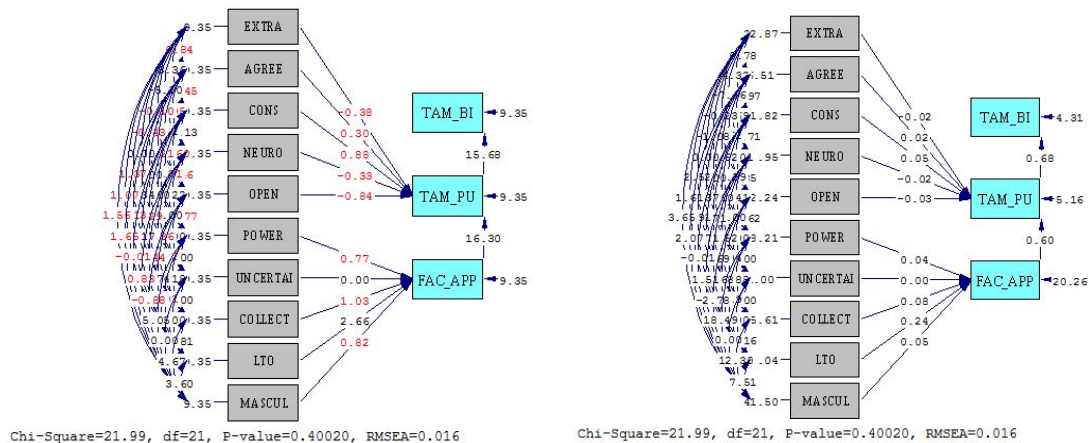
9.35 EXTRA
9.35 AGREE
9.35 CONS
9.35 NEURO
9.35 OPEN
9.35 POWER
9.35 UNCERTAI
9.35 COLLECT
9.35 LTO
9.35 MASCUL

-0.38
0.30
0.88
-0.33
-0.84
0.77
0.00
1.03
2.66
0.82

TAM_BI 9.35
15.68
TAM_PU 9.35
16.30
FAC_APP 9.35

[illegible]
3.60

Chi-Square=21.99, df=21, P-value=0.40020, RMSEA=0.016

22.87 EXTRA
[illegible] AGREE
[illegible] CONS
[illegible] NEURO
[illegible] OPEN
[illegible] POWER
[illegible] UNCERTAI
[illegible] COLLECT
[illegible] LTO
41.50 MASCUL

-0.02
0.02
0.05
-0.02
-0.03
0.04
0.00
0.08
0.24
0.05

TAM_BI 4.31
0.68
TAM_PU 5.16
0.60
FAC_APP 20.26

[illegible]
7.51

Chi-Square=21.99, df=21, P-value=0.40020, RMSEA=0.016